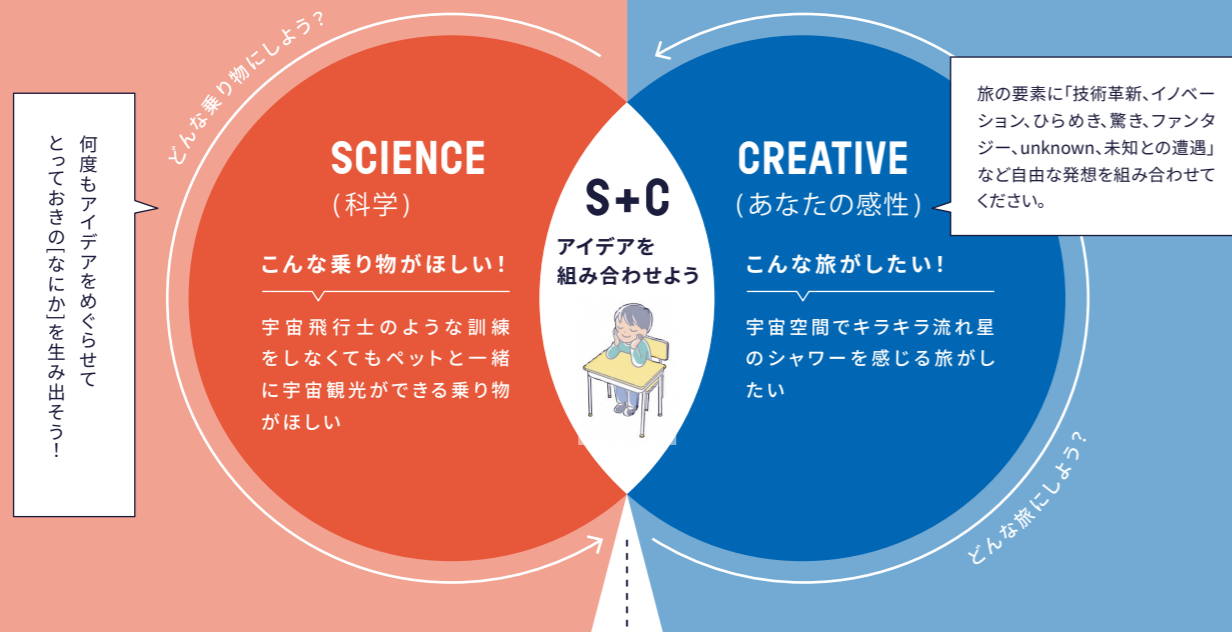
何度もアイデアをめぐらせて
とっておきの「なにか」を生み出そう！

どんな乗り物にしよう？

SCIENCE
（科学）

こんな乗り物がほしい！

宇宙飛行士のような訓練をしなくてもペットと一緒に宇宙観光ができる乗り物がほしい

S+C
アイデアを組み合わせよう

CREATIVE
（あなたの感性）

こんな旅がしたい！

宇宙空間でキラキラ流れ星のシャワーを感じる旅がしたい

旅の要素に「技術革新、イノベーション、ひらめき、驚き、ファンタジー、unknown、未知との遭遇」など自由な発想を組み合わせてください。

どんな旅にしよう？